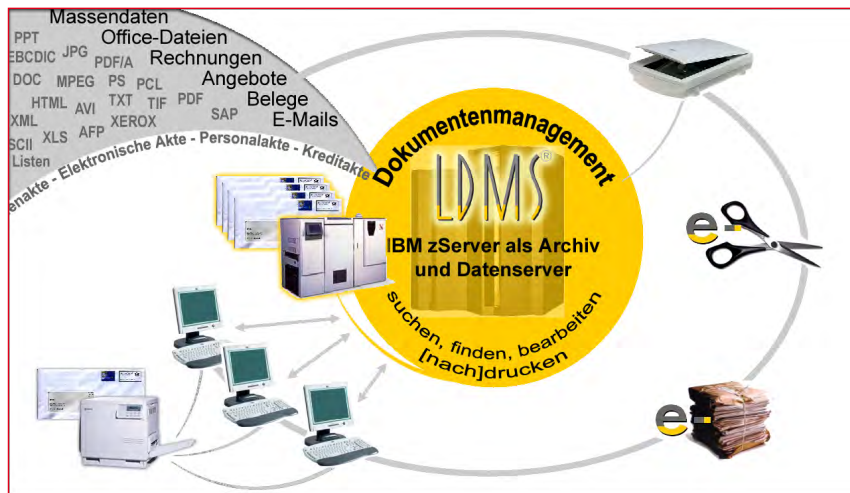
Massendaten
PPT
Office-Dateien
EBCDIC JPG
PDF/A
Rechnungen
DOC MPEG PS PCL
Angebote
HTML AVI TXT TIF PDF
Belege
XML
XEROX SAP
E-Mails
SCII XLS AFP
Listen
enakte - Elektronische Akte - Personalakte - Kreditakte
Dokumentenmanagement
LDMS®
IBM zServer als Archiv und Datenserver
suchen, finden, bearbeiten
[nach]drucken
e
e